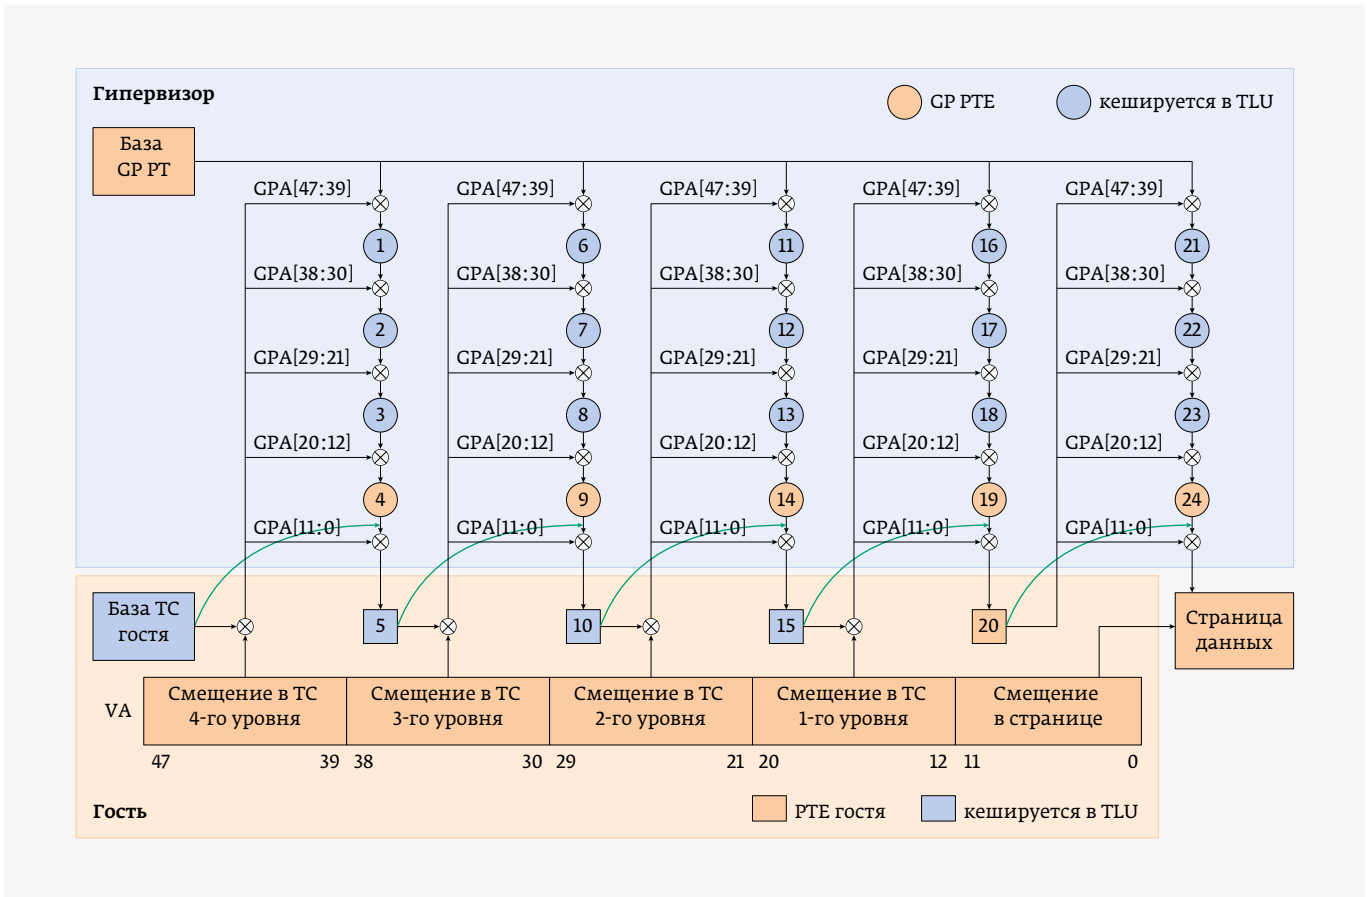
Гипервизор

GP PTE

кешируется в TLU

База GP PT

GPA[47:39]
1
GPA[38:30]
2
GPA[29:21]
3
GPA[20:12]
4
GPA[11:0]

GPA[47:39]
6
GPA[38:30]
7
GPA[29:21]
8
GPA[20:12]
9
GPA[11:0]

GPA[47:39]
11
GPA[38:30]
12
GPA[29:21]
13
GPA[20:12]
14
GPA[11:0]

GPA[47:39]
16
GPA[38:30]
17
GPA[29:21]
18
GPA[20:12]
19
GPA[11:0]

GPA[47:39]
21
GPA[38:30]
22
GPA[29:21]
23
GPA[20:12]
24
GPA[11:0]

База ТС гостя

5

10

15

20

Страница данных

VA

| Смещение в ТС 4-го уровня | Смещение в ТС 3-го уровня | Смещение в ТС 2-го уровня | Смещение в ТС 1-го уровня | Смещение в странице |
|---|---|---|---|---|
| 47 39 | 38 30 | 29 21 | 20 12 | 11 0 |

Гость

PTE гостя

кешируется в TLU